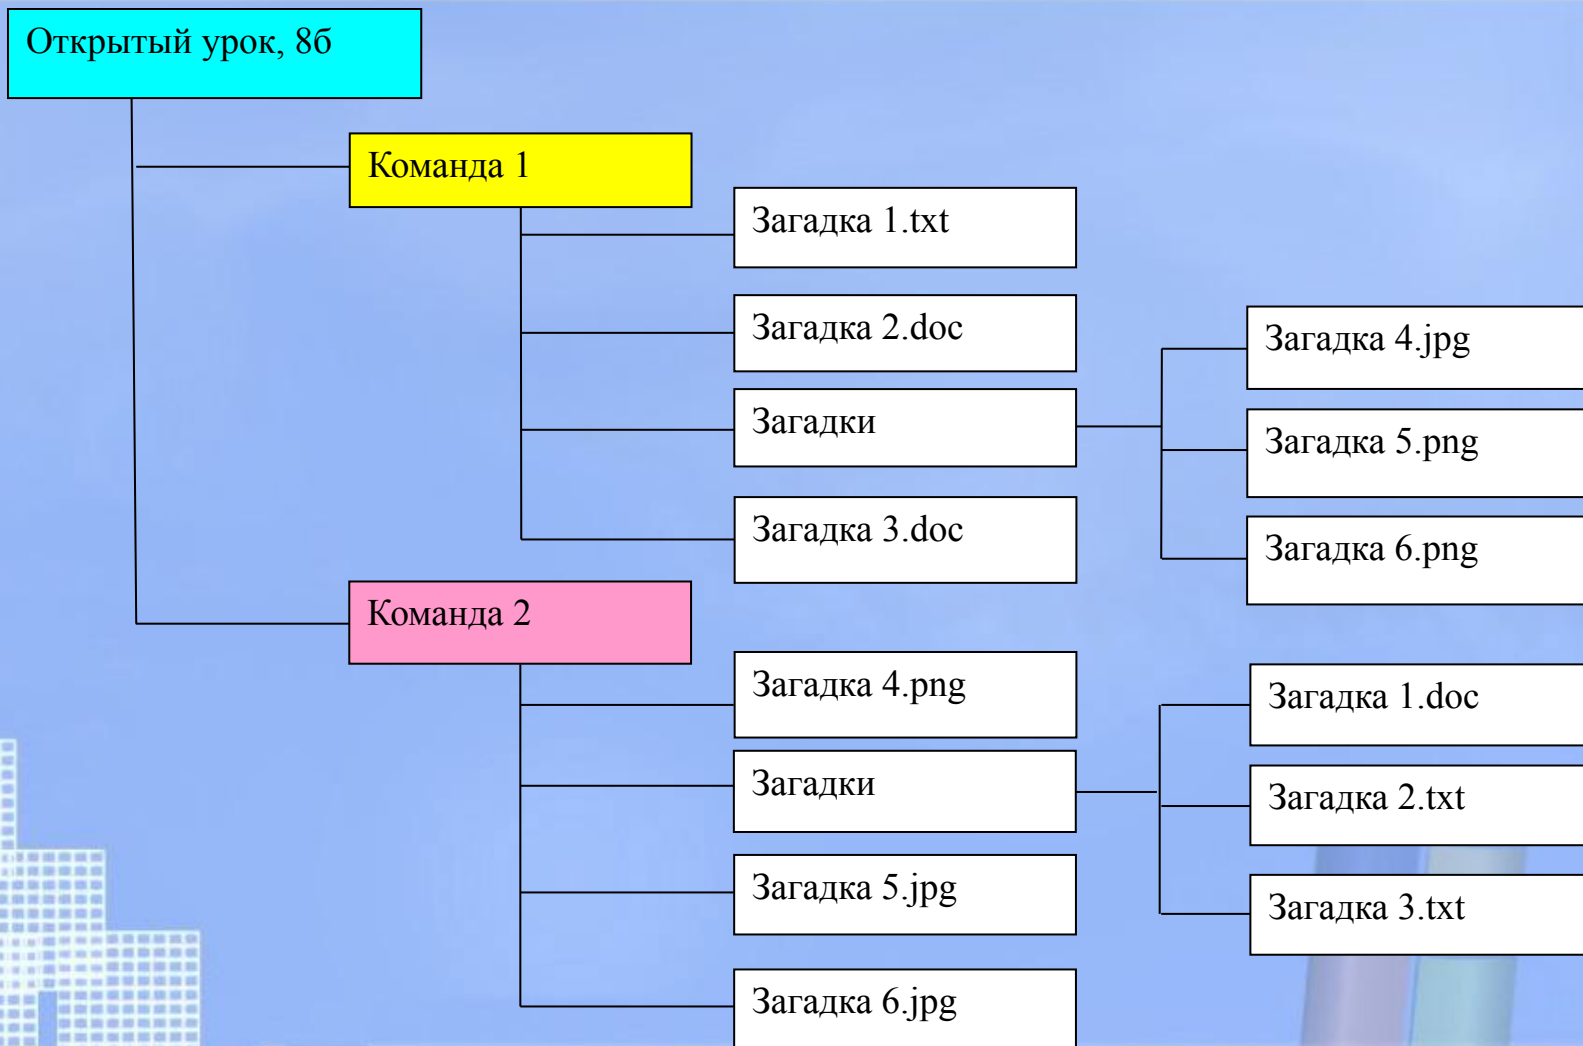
Открытый урок, 8б

Команда 1

Загадка 1.txt

Загадка 2.doc

Загадки

Загадка 4.jpg

Загадка 5.png

Загадка 6.png

Загадка 3.doc

Команда 2

Загадка 4.png

Загадки

Загадка 1.doc

Загадка 2.txt

Загадка 3.txt

Загадка 5.jpg

Загадка 6.jpg